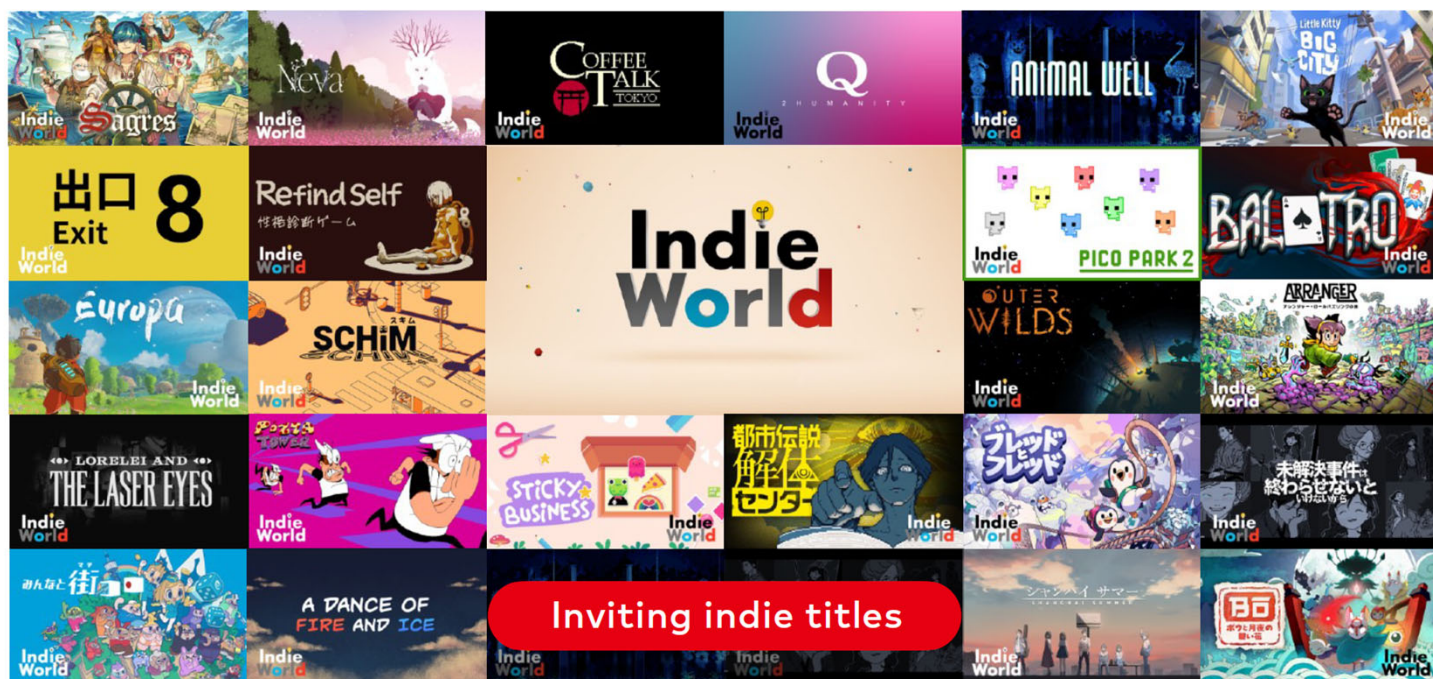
Sagres
Indie World

Neva
Indie World

COFFEE TALK TOKYO
Indie World

Q
2HUMANITY
Indie World

ANIMAL WELL
Indie World

Little Kitty BIG CITY
Indie World

出口 8
Exit
Indie World

Refind Self
性格診断ゲーム
Indie World

Indie World

PICO PARK 2
Indie World

BALATRO
Indie World

Europa
Indie World

SCHiM
スキム
Indie World

OUTER WILDS
Indie World

ARRANGER
Indie World

LORELEI AND THE LASER EYES
Indie World

PIZZA TOWER
Indie World

STICKY BUSINESS
Indie World

都市伝説解体センター
Indie World

ブレッドフレッド
Indie World

未解決事件は終わらせないといけないから
Indie World

みんなと街
Indie World

A DANCE OF FIRE AND ICE
Indie World

Inviting indie titles

Indie World

Indie World

シャンハイ サマー
SHANGHAI SUMMER
Indie World

BO
ボウと月夜の碧い花
Indie World